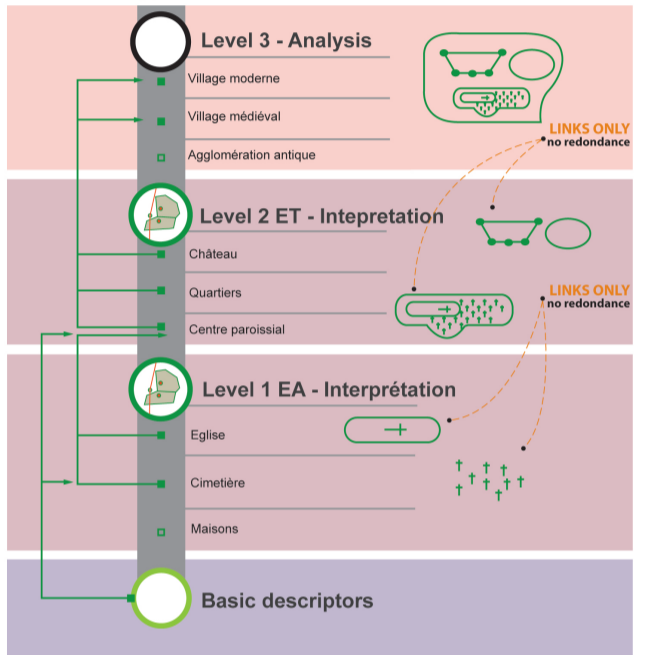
Level 3 - Analysis

Village moderne

Village médiéval

Agglomération antique

LINKS ONLY
no redondance

Level 2 ET - Intepretation

Château

Quartiers

Centre paroissial

LINKS ONLY
no redondance

Level 1 EA - Interprétation

Eglise

Cimetière

Maisons

Basic descriptors